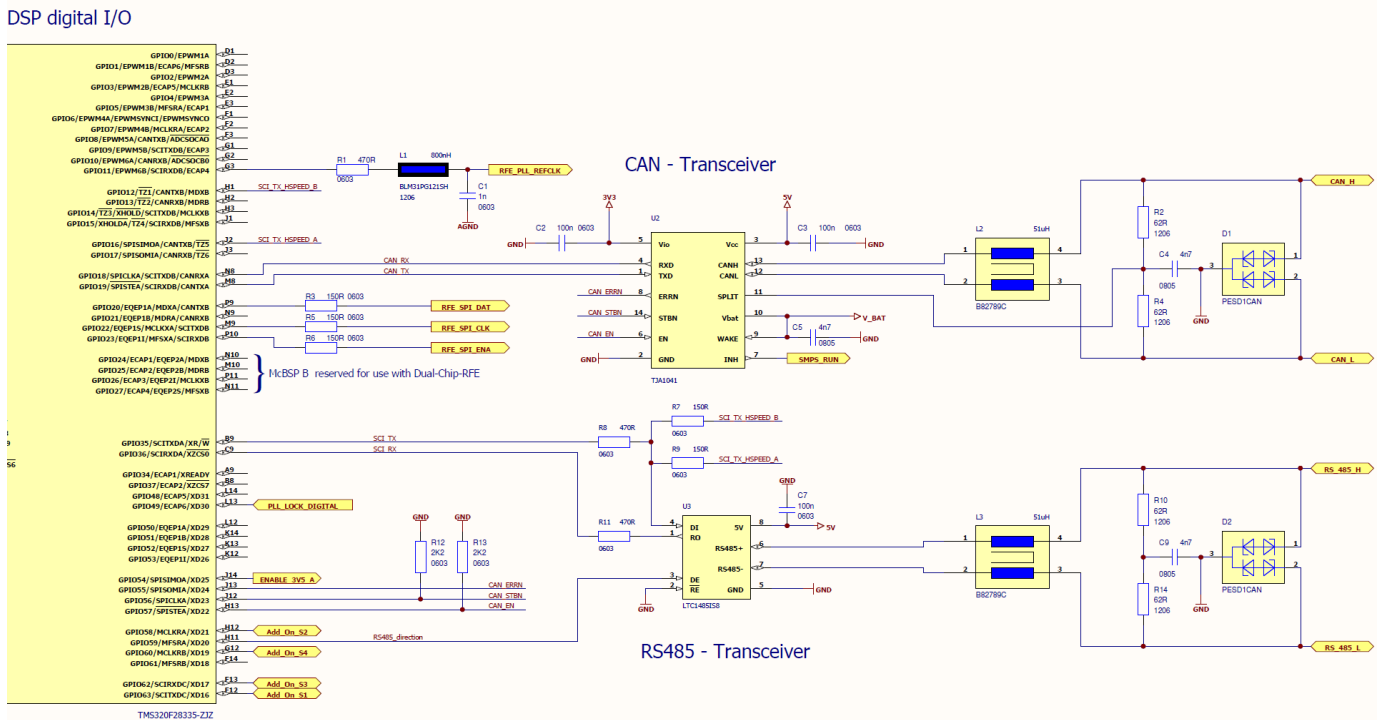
DSP digital I/O

GPIO0/EPWM1A D1
GPIO1/EPWM1B/ECAP6/MFSRB D2
GPIO2/EPWM2A D3
GPIO3/EPWM2B/ECAP5/MCLKRB E1
GPIO4/EPWM3A E2
GPIO5/EPWM3B/MFSRA/ECAP1 E3
GPIO6/EPWM4A/EPWMSYNCI/EPWMSYNCO F1
GPIO7/EPWM4B/MCLKRA/ECAP2 F2
GPIO8/EPWM5A/CANTXB/ADCSOCAO F3
GPIO9/EPWM5B/SCITXDB/ECAP3 G1
GPIO10/EPWM6A/CANRXB/ADCSOCBO G2
GPIO11/EPWM6B/SCIRXDB/ECAP4 G3
GPIO12/TZ1/CANTXB/MDXB H1
GPIO13/TZ2/CANRXB/MDRB H2
GPIO14/TZ3/XHOLD/SCITXDB/MCLKXB H3
GPIO15/XHOLDA/TZ4/SCIRXDB/MFSXB J1
GPIO16/SPISIMOA/CANTXB/TZ5 J2
GPIO17/SPISOMIA/CANRXB/TZ6 J3
GPIO18/SPICLKA/SCITXDB/CANRXA N8
GPIO19/SPISTEA/SCIRXDB/CANTXA M8
GPIO20/EQEP1A/MDXA/CANTXB P9
GPIO21/EQEP1B/MDRA/CANRXB N9
GPIO22/EQEP1S/MCLKXA/SCITXDB M9
GPIO23/EQEP1I/MFSXA/SCIRXDB P10
GPIO24/ECAP1/EQEP2A/MDXB N10
GPIO25/ECAP2/EQEP2B/MDRB M10
GPIO26/ECAP3/EQEP2I/MCLKXB P11
GPIO27/ECAP4/EQEP2S/MFSXB N11
GPIO35/SCITXDA/XR/W B9
GPIO36/SCIRXDA/XZCS0 C9
GPIO34/ECAP1/XREADY A9
GPIO37/ECAP2/XZCS7 B8
GPIO48/ECAP5/XD31 L14
GPIO49/ECAP6/XD30 L13
GPIO50/EQEP1A/XD29 L12
GPIO51/EQEP1B/XD28 K14
GPIO52/EQEP1S/XD27 K13
GPIO53/EQEP1I/XD26 K12
GPIO54/SPISIMOA/XD25 J14
GPIO55/SPISOMIA/XD24 J13
GPIO56/SPICLKA/XD23 J12
GPIO57/SPISTEA/XD22 H13
GPIO58/MCLKRA/XD21 H12
GPIO59/MFSRA/XD20 H11
GPIO60/MCLKRB/XD19 G12
GPIO61/MFSRB/XD18 F14
GPIO62/SCIRXDC/XD17 F13
GPIO63/SCITXDC/XD16 F12
9
S6
TMS320F28335-ZJZ

R1 470R 0603
L1 800nH BLM31PG121SH 1206
RFE_PLL_REFCLK
C1 1n 0603
AGND
SCI_TX_HSPEED_B
SCI_TX_HSPEED_A
CAN_RX
CAN_TX
R3 150R 0603 RFE_SPI_DAT
R5 150R 0603 RFE_SPI_CLK
R6 150R 0603 RFE_SPI_ENA
McBSP B reserved for use with Dual-Chip-RFE

CAN - Transceiver
3V3
5V
GND C2 100n 0603
C3 100n 0603 GND
U2
5 Vio
4 RXD
1 TXD
CAN_ERRN ERRN
CAN_STBN 14 STBN
CAN_EN 6 EN
GND 2 GND
Vcc 3
CANH 13
CANL 12
SPLIT 11
Vbat 10 V_BAT
WAKE 9
INH 7 SMPS_RUN
C5 4n7 0805 GND
TJA1041
L2 51uH 1 4 2 3 B82789C
R2 62R 1206
R4 62R 1206
C4 4n7 0805
GND
D1 PESD1CAN 3 1 2
CAN_H
CAN_L

SCI_TX
SCI_RX
R8 470R 0603
R7 150R 0603 SCI_TX_HSPEED_B
R9 150R 0603 SCI_TX_HSPEED_A
GND C7 100n 0603
U3
R11 470R 0603
4 DI
1 RO
3 DE
2 RE
GND
5V 8 5V
RS485+ 6
RS485- 7
GND 5 GND
LTC1485IS8
L3 51uH 1 4 2 3 B82789C
R10 62R 1206
R14 62R 1206
C9 4n7 0805
GND
D2 PESD1CAN 3 1 2
RS_485_H
RS_485_L
PLL_LOCK_DIGITAL
GND GND
R12 2K2 0603
R13 2K2 0603
ENABLE_3V5_A
CAN_ERRN
CAN_STBN
CAN_EN
Add_On_S2
RS485_direction
Add_On_S4
Add_On_S3
Add_On_S1

RS485 - Transceiver